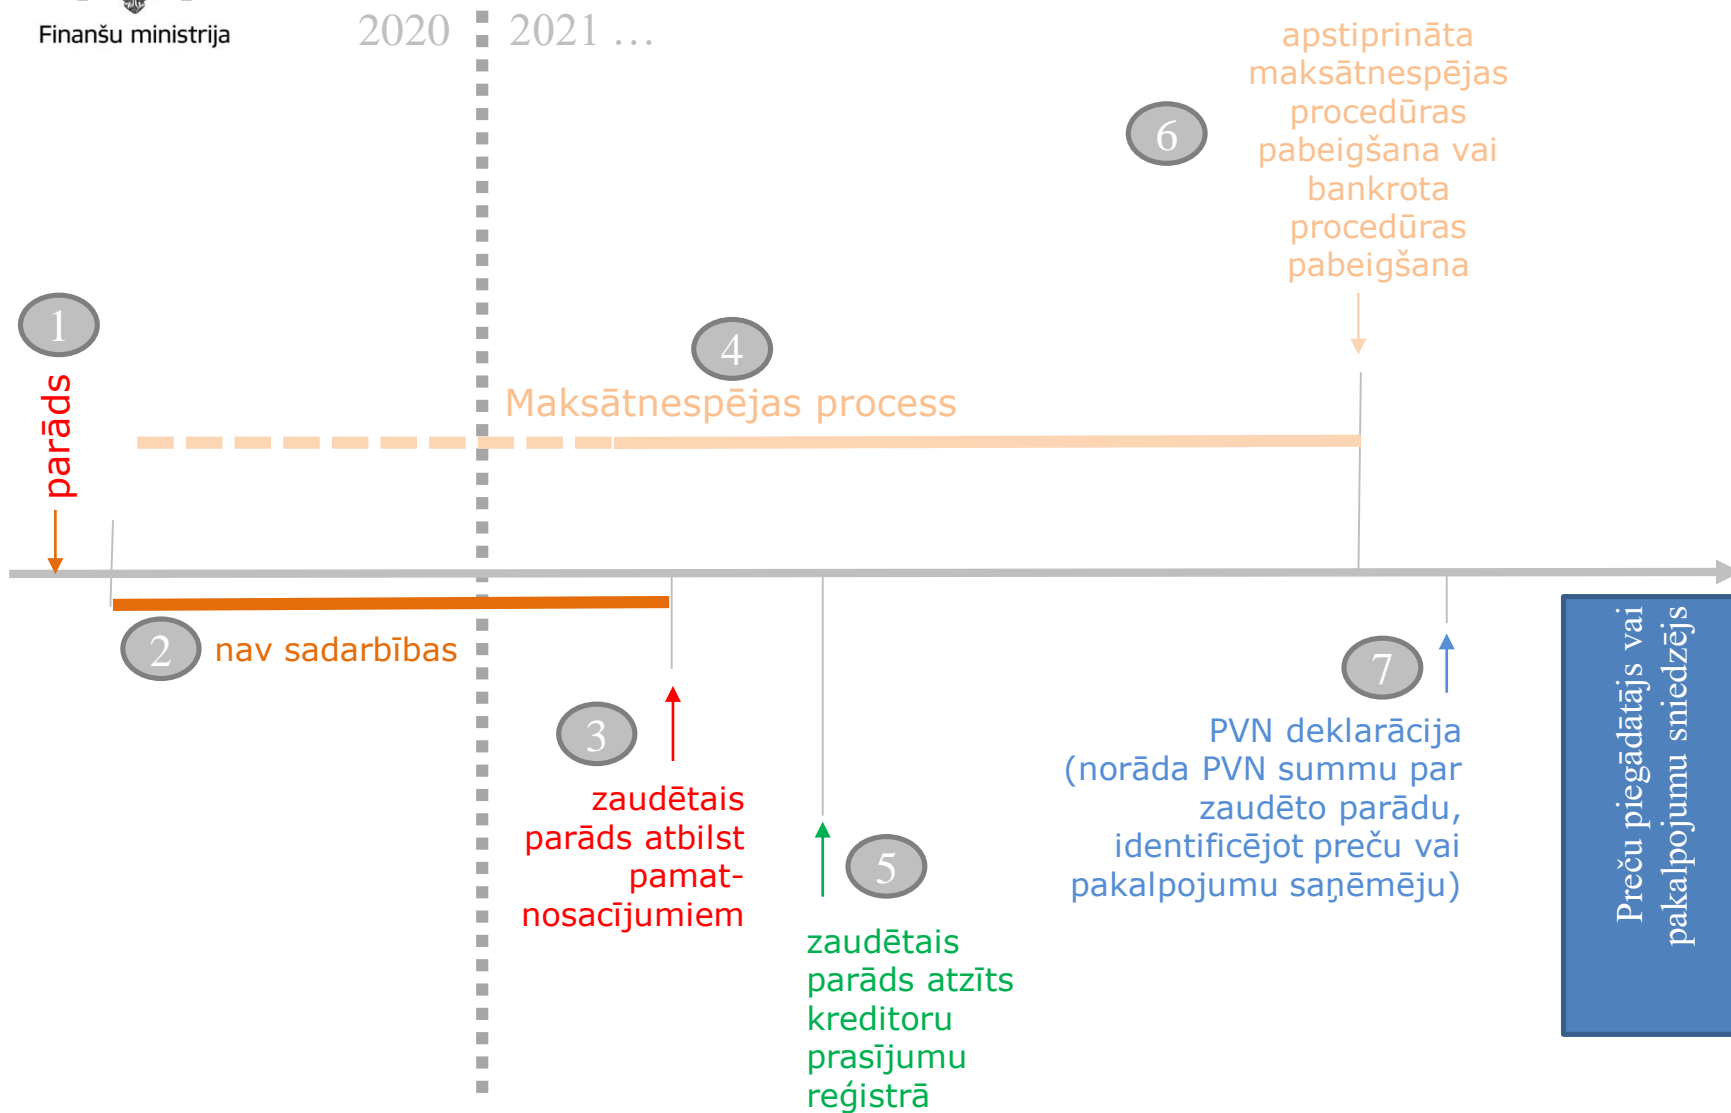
Finanšu ministrija

2020

2021 …

6

apstiprināta maksātnespējas procedūras pabeigšana vai bankrota procedūras pabeigšana

1

parāds

4

Maksātnespējas process

2

nav sadarbības

3

zaudētais parāds atbilst pamatnosacījumiem

5

zaudētais parāds atzīts kreditoru prasījumu reģistrā

7

PVN deklarācija (norāda PVN summu par zaudēto parādu, identificējot preču vai pakalpojumu saņēmēju)

Preču piegādātājs vai pakalpojumu sniedzējs